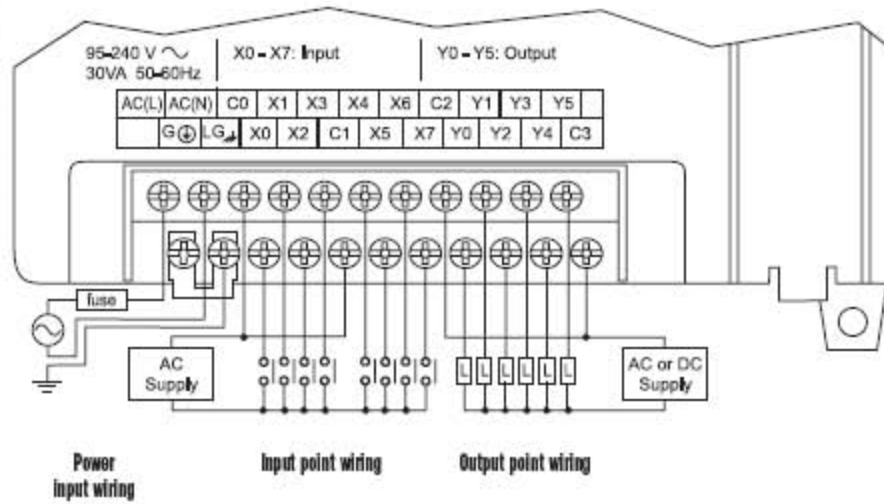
95–240 V ∿
30VA 50–60Hz

X0 – X7: Input

Y0 – Y5: Output

| AC(L) | AC(N) | C0 | X1 | X3 | X4 | X6 | C2 | Y1 | Y3 | Y5 |
|---|---|---|---|---|---|---|---|---|---|---|
| | G | LG | X0 | X2 | C1 | X5 | X7 | Y0 | Y2 | Y4 | C3 |

fuse

AC Supply

L L L L L L

AC or DC Supply

Power input wiring

Input point wiring

Output point wiring